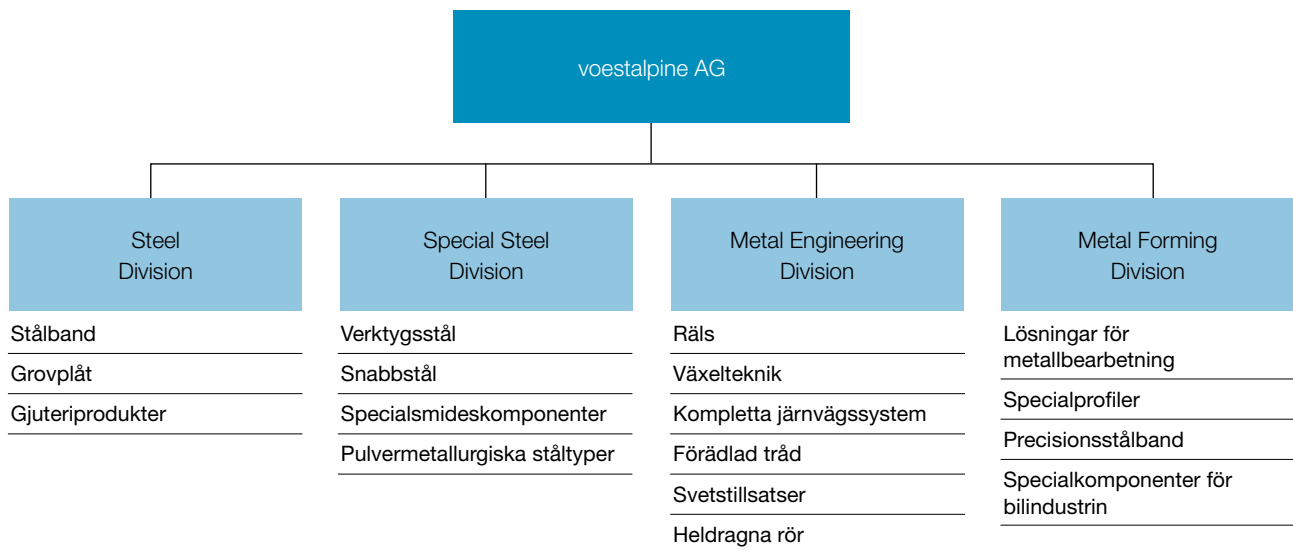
voestalpine AG

Steel Division

Stålband

Grovplåt

Gjuteriprodukter

Special Steel Division

Verktygsstål

Snabbstål

Specialsmideskomponenter

Pulvermetallurgiska ståltyper

Metal Engineering Division

Räls

Växelteknik

Kompletta järnvägssystem

Förädlad tråd

Svetstillsatser

Heldragna rör

Metal Forming Division

Lösningar för metallbearbetning

Specialprofiler

Precisionsstålband

Specialkomponenter för bilindustrin